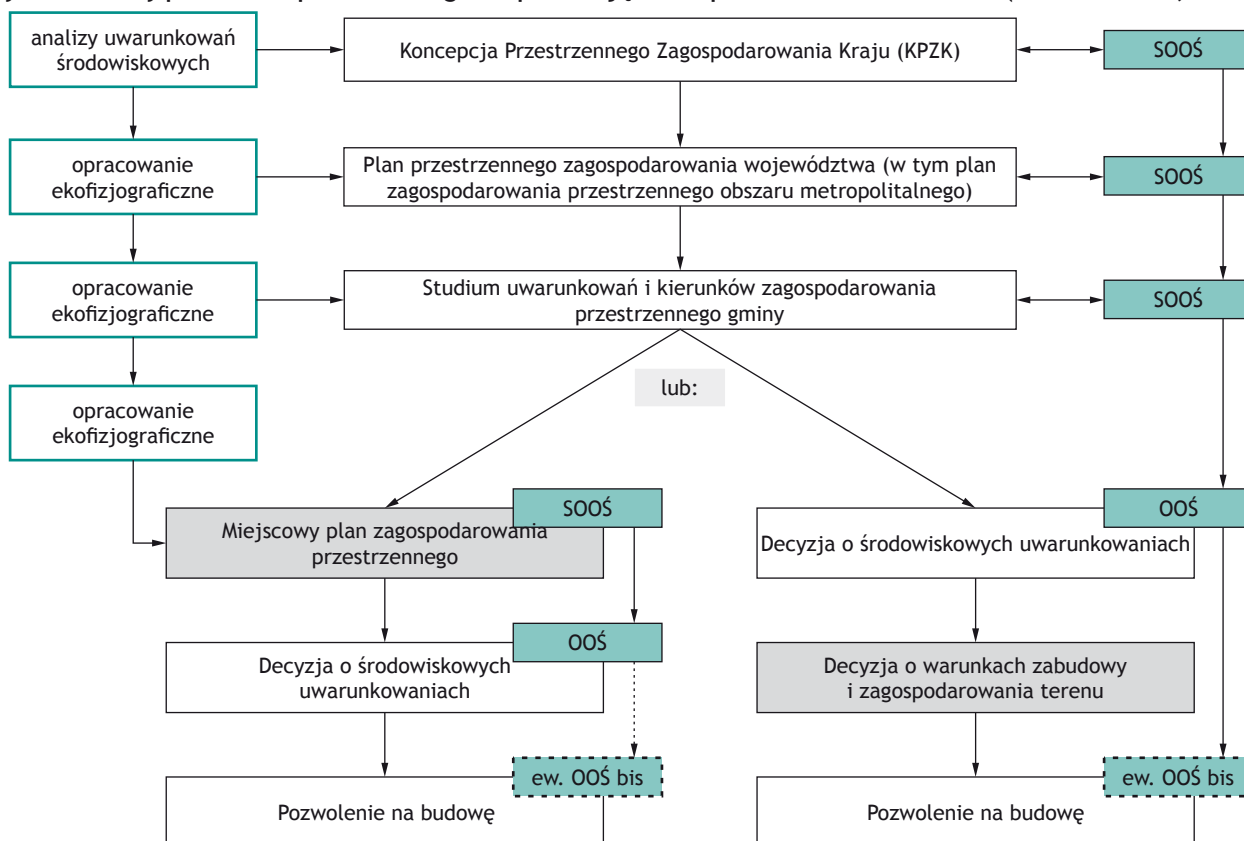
analizy uwarunkowań środowiskowych

Koncepcja Przestrzennego Zagospodarowania Kraju (KPZK)

SOOŚ

opracowanie ekofizjograficzne

Plan przestrzennego zagospodarowania województwa (w tym plan zagospodarowania przestrzennego obszaru metropolitalnego)

SOOŚ

opracowanie ekofizjograficzne

Studium uwarunkowań i kierunków zagospodarowania przestrzennego gminy

SOOŚ

lub:

opracowanie ekofizjograficzne

SOOŚ

Miejscowy plan zagospodarowania przestrzennego

OOŚ

Decyzja o środowiskowych uwarunkowaniach

OOŚ

Decyzja o środowiskowych uwarunkowaniach

Decyzja o warunkach zabudowy i zagospodarowania terenu

ew. OOŚ bis

Pozwolenie na budowę

ew. OOŚ bis

Pozwolenie na budowę